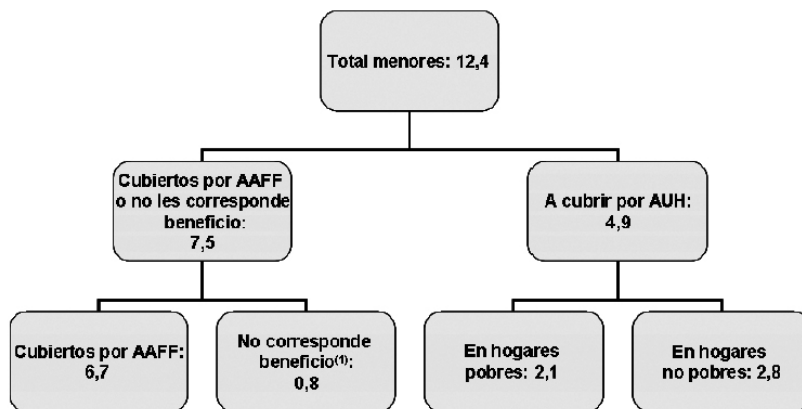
Total menores: 12,4

Cubiertos por AAFF o no les corresponde beneficio: 7,5

A cubrir por AUH: 4,9

Cubiertos por AAFF: 6,7

No corresponde beneficio$^{(1)}$: 0,8

En hogares pobres: 2,1

En hogares no pobres: 2,8